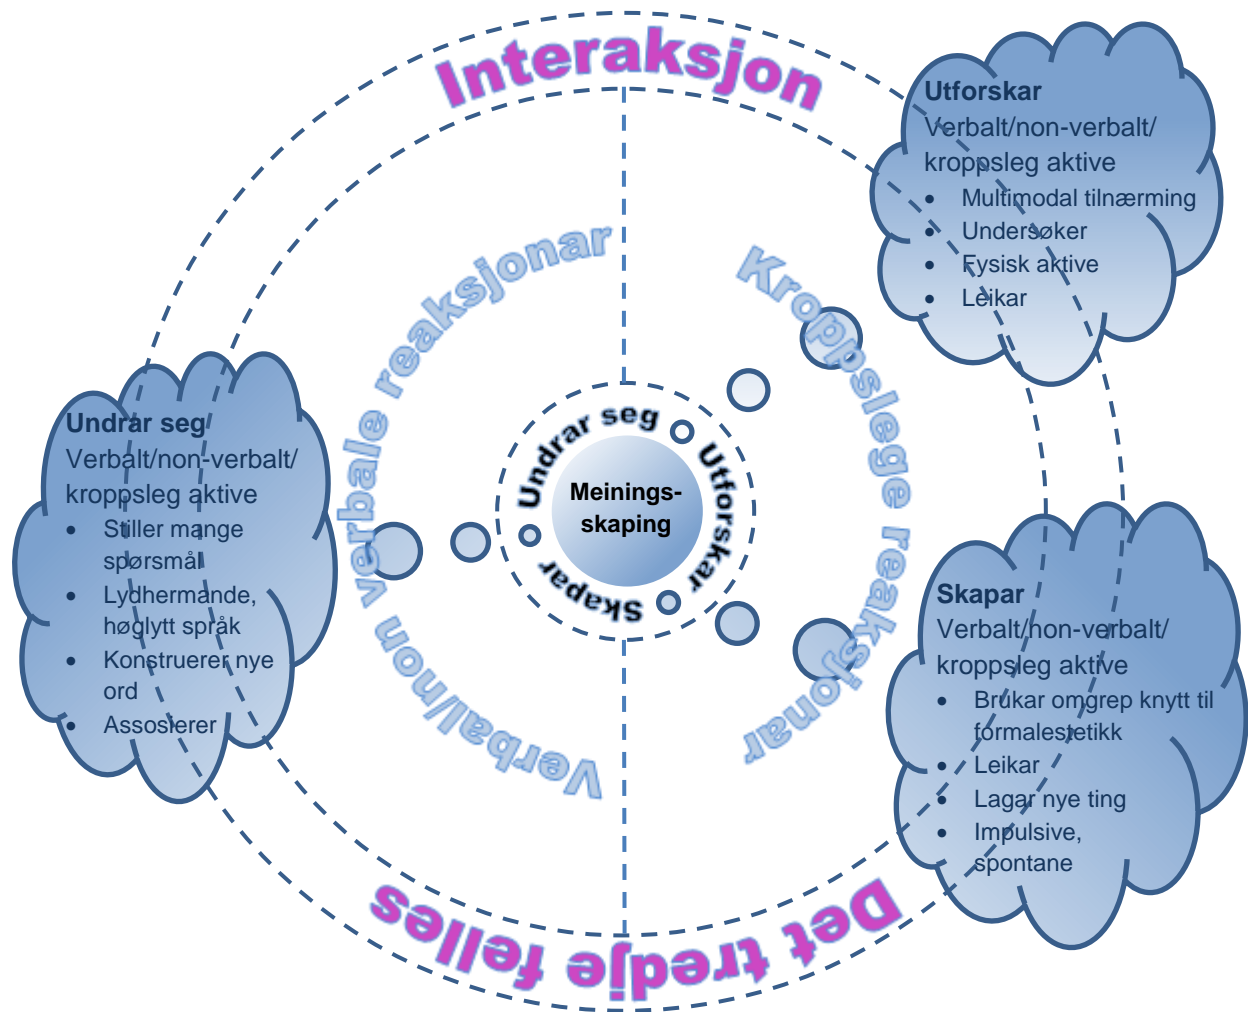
Interaksjon

Utforskar
Verbalt/non-verbalt/ kroppsleg aktive
- Multimodal tilnærming
- Undersøker
- Fysisk aktive
- Leikar

Verbale reaksjonar

Kroppslege reaksjonar

Undrar seg
Verbalt/non-verbalt/ kroppsleg aktive
- Stiller mange spørsmål
- Lydhermande, høglytt språk
- Konstruerer nye ord
- Assosierer

Undrar seg

Utforskar

Skapar

Meiningsskaping

Verbal/non

Skapar
Verbalt/non-verbalt/ kroppsleg aktive
- Brukar omgrep knytt til formalestetikk
- Leikar
- Lagar nye ting
- Impulsive, spontane

Det tredje felles